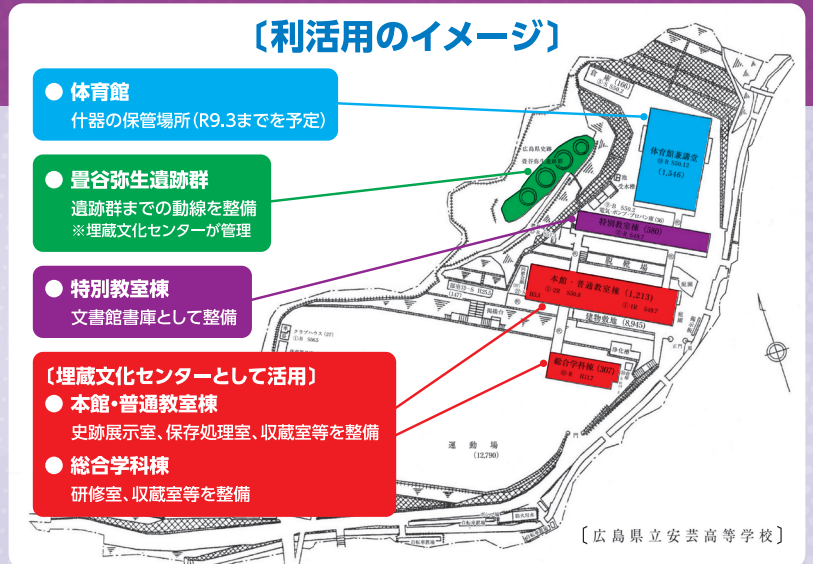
〔利活用のイメージ〕

● 体育館
什器の保管場所（R9.3までを予定）

● 畳谷弥生遺跡群
遺跡群までの動線を整備
※埋蔵文化センターが管理

● 特別教室棟
文書館書庫として整備

〔埋蔵文化センターとして活用〕
● 本館・普通教室棟
史跡展示室、保存処理室、収蔵室等を整備
● 総合学科棟
研修室、収蔵室等を整備

体育館兼講堂
(1,546)

特別教室棟 (580)

本館・普通教室棟 (1,213)

建物敷地 (8,945)

総合学科棟 (307)

運動場 (12,790)

〔広島県立安芸高等学校〕